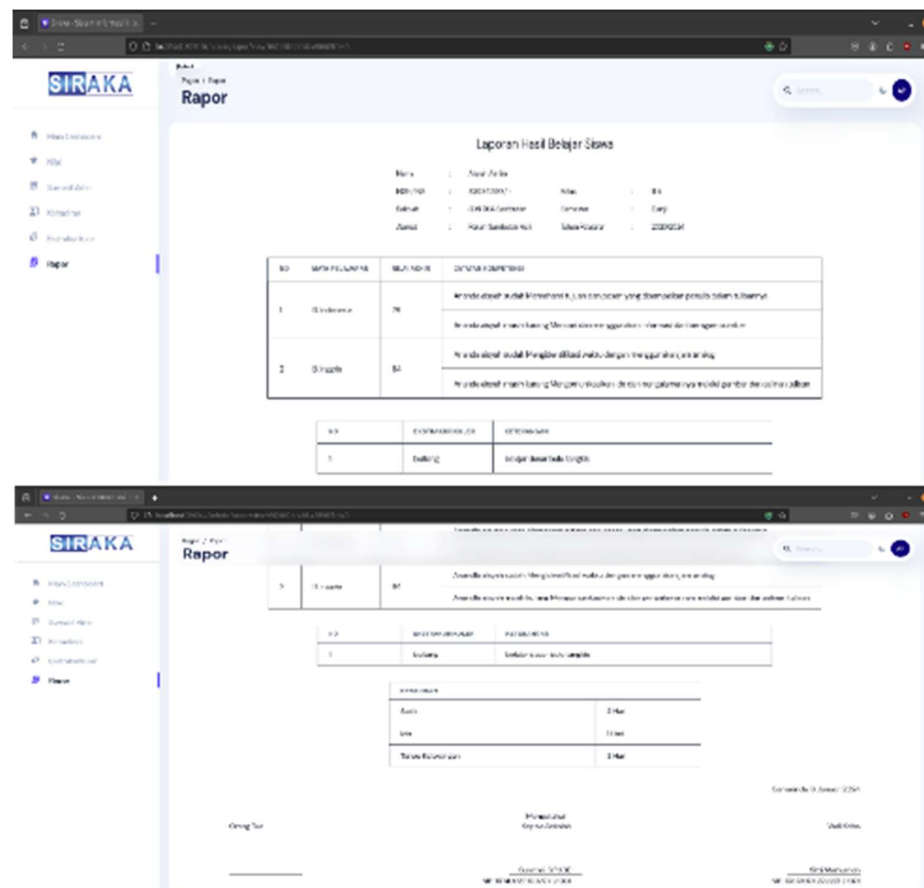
SIRAKA

Rapor / Rapor
Rapor

Rapor

Laporan Hasil Belajar Siswa

| No | Mata Pelajaran | Nilai Akhir | Capaian Kompetensi |
|---|---|---|---|
| 1 | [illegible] | 78 | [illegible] |
| | | | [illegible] |
| 2 | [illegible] | 84 | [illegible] |
| | | | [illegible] |

| No | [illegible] | Keterangan |
|---|---|---|
| 1 | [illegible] | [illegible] |

SIRAKA

Rapor

Rapor

| 2 | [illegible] | 84 | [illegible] |
|---|---|---|---|
| | | | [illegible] |

| No | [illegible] | Keterangan |
|---|---|---|
| 1 | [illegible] | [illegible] |

| Ketidakhadiran | |
|---|---|
| Sakit | 2 Hari |
| Izin | 1 Hari |
| Tanpa Keterangan | 3 Hari |

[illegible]

Orang Tua

Mengetahui
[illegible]

Wali Kelas

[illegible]

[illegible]